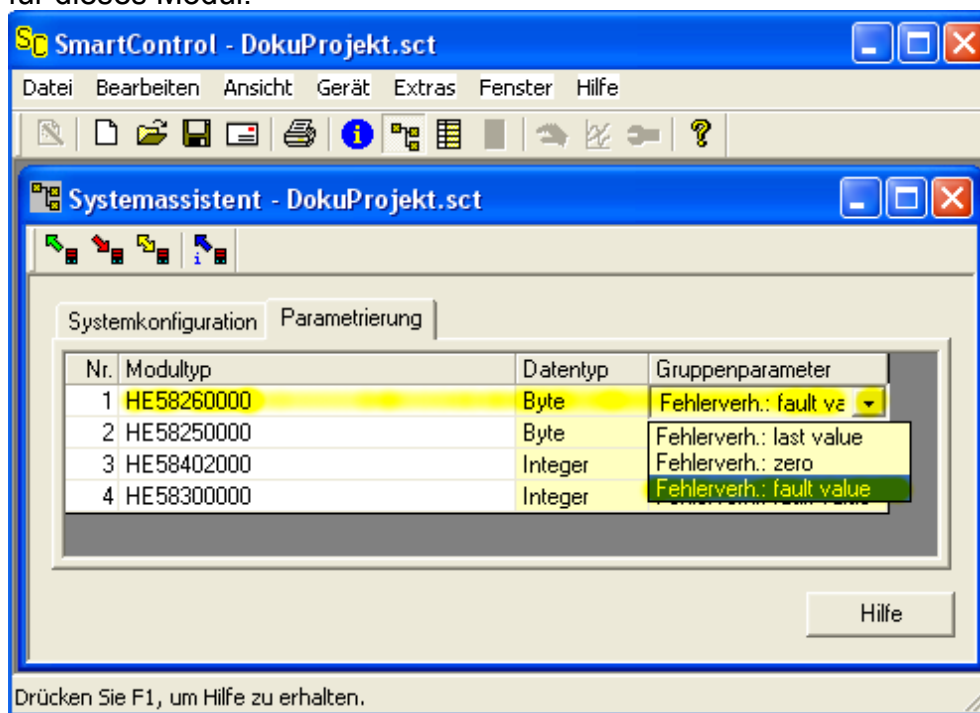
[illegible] dieses Modul.

SmartControl - DokuProjekt.sct

Datei Bearbeiten Ansicht Gerät Extras Fenster Hilfe

Systemassistent - DokuProjekt.sct

Systemkonfiguration Parametrierung

| Nr. | Modultyp | Datentyp | Gruppenparameter |
|---|---|---|---|
| 1 | HE58260000 | Byte | Fehlerverh.: fault va |
| 2 | HE58250000 | Byte | Fehlerverh.: last value |
| 3 | HE58402000 | Integer | Fehlerverh.: zero |
| 4 | HE58300000 | Integer | Fehlerverh.: fault value |

Hilfe

Drücken Sie F1, um Hilfe zu erhalten.